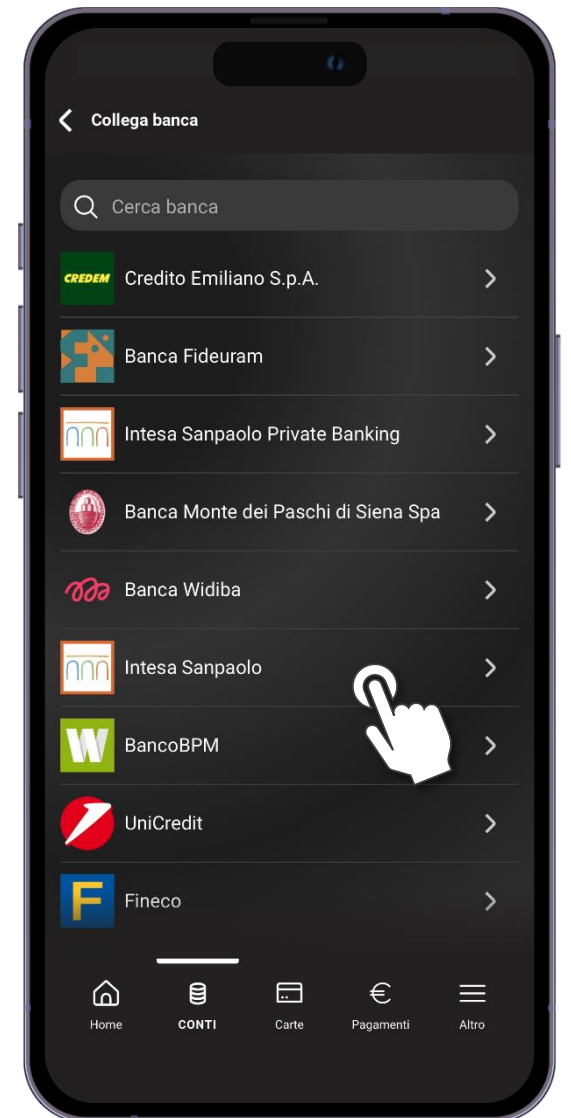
Collega banca

Cerca banca

CREDEM Credito Emiliano S.p.A.

Banca Fideuram

Intesa Sanpaolo Private Banking

Banca Monte dei Paschi di Siena Spa

Banca Widiba

Intesa Sanpaolo

W BancoBPM

UniCredit

F Fineco

Home
CONTI
Carte
Pagamenti
Altro